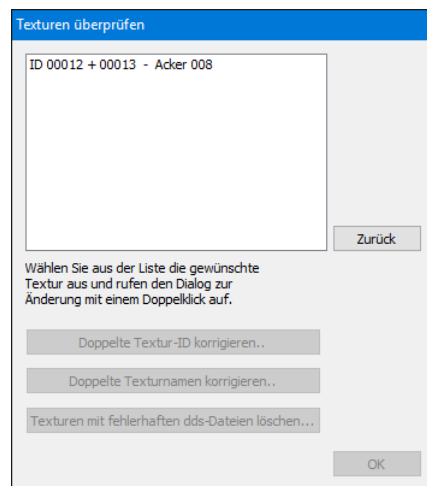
Texturen überprüfen

ID 00012 + 00013 - Acker 008

Zurück

Wählen Sie aus der Liste die gewünschte Textur aus und rufen den Dialog zur Änderung mit einem Doppelklick auf.

Doppelte Textur-ID korrigieren..

Doppelte Texturnamen korrigieren..

Texturen mit fehlerhaften dds-Dateien löschen...

OK